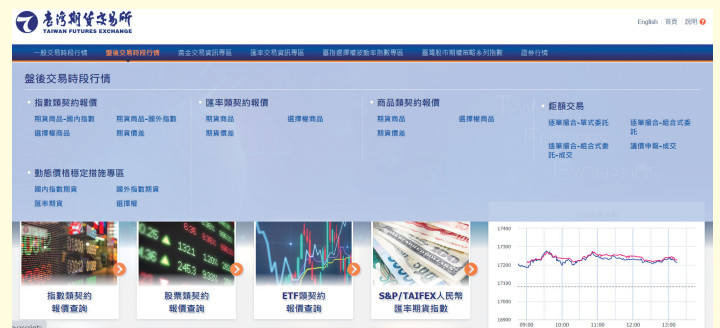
臺灣期貨交易所
TAIWAN FUTURES EXCHANGE

English | 首頁 | 說明

一般交易時段行情 盤後交易時段行情 黃金交易資訊專區 匯率交易資訊專區 臺指選擇權波動率指數專區 臺灣股市期權商品系列指數 證券行情

盤後交易時段行情

• 指數類契約報價
期貨商品-國內指數 期貨商品-國外指數
選擇權商品 期貨價差

• 匯率類契約報價
期貨商品 選擇權商品
期貨價差

• 商品類契約報價
期貨商品 選擇權商品
期貨價差

• 鉅額交易
逐筆撮合-單式委託 逐筆撮合-組合式委託
逐筆撮合-組合式委託-成交 議價申報-成交

• 動態價格穩定措施專區
國內指數期貨 國外指數期貨
匯率期貨 選擇權

指數類契約
報價查詢

股票類契約
報價查詢

ETF類契約
報價查詢

S&P/TAIFEX人民幣
匯率期貨指數

17400
17300
17200
17100
17000
16900
09:00 10:00 11:00 12:00 13:00